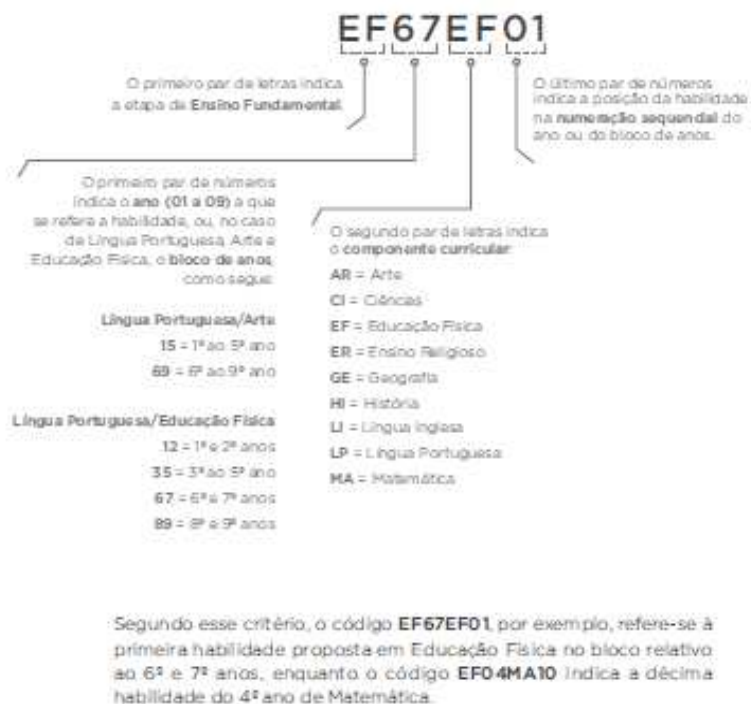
EF67EF01

O primeiro par de letras indica a etapa de **Ensino Fundamental**.

O último par de números indica a posição da habilidade na **numeração sequencial** do ano ou do bloco de anos.

O primeiro par de números indica o **ano (01 a 09)** a que se refere a habilidade, ou, no caso de Língua Portuguesa, Arte e Educação Física, o **bloco de anos**, como segue:

**Língua Portuguesa/Arte**
**15** = 1º ao 5º ano
**69** = 6º ao 9º ano

**Língua Portuguesa/Educação Física**
**12** = 1º e 2º anos
**35** = 3º ao 5º ano
**67** = 6º e 7º anos
**89** = 8º e 9º anos

O segundo par de letras indica o **componente curricular**:
**AR** = Arte
**CI** = Ciências
**EF** = Educação Física
**ER** = Ensino Religioso
**GE** = Geografia
**HI** = História
**LI** = Língua Inglesa
**LP** = Língua Portuguesa
**MA** = Matemática

Segundo esse critério, o código **EF67EF01**, por exemplo, refere-se à primeira habilidade proposta em Educação Física no bloco relativo ao 6º e 7º anos, enquanto o código **EF04MA10** indica a décima habilidade do 4º ano de Matemática.